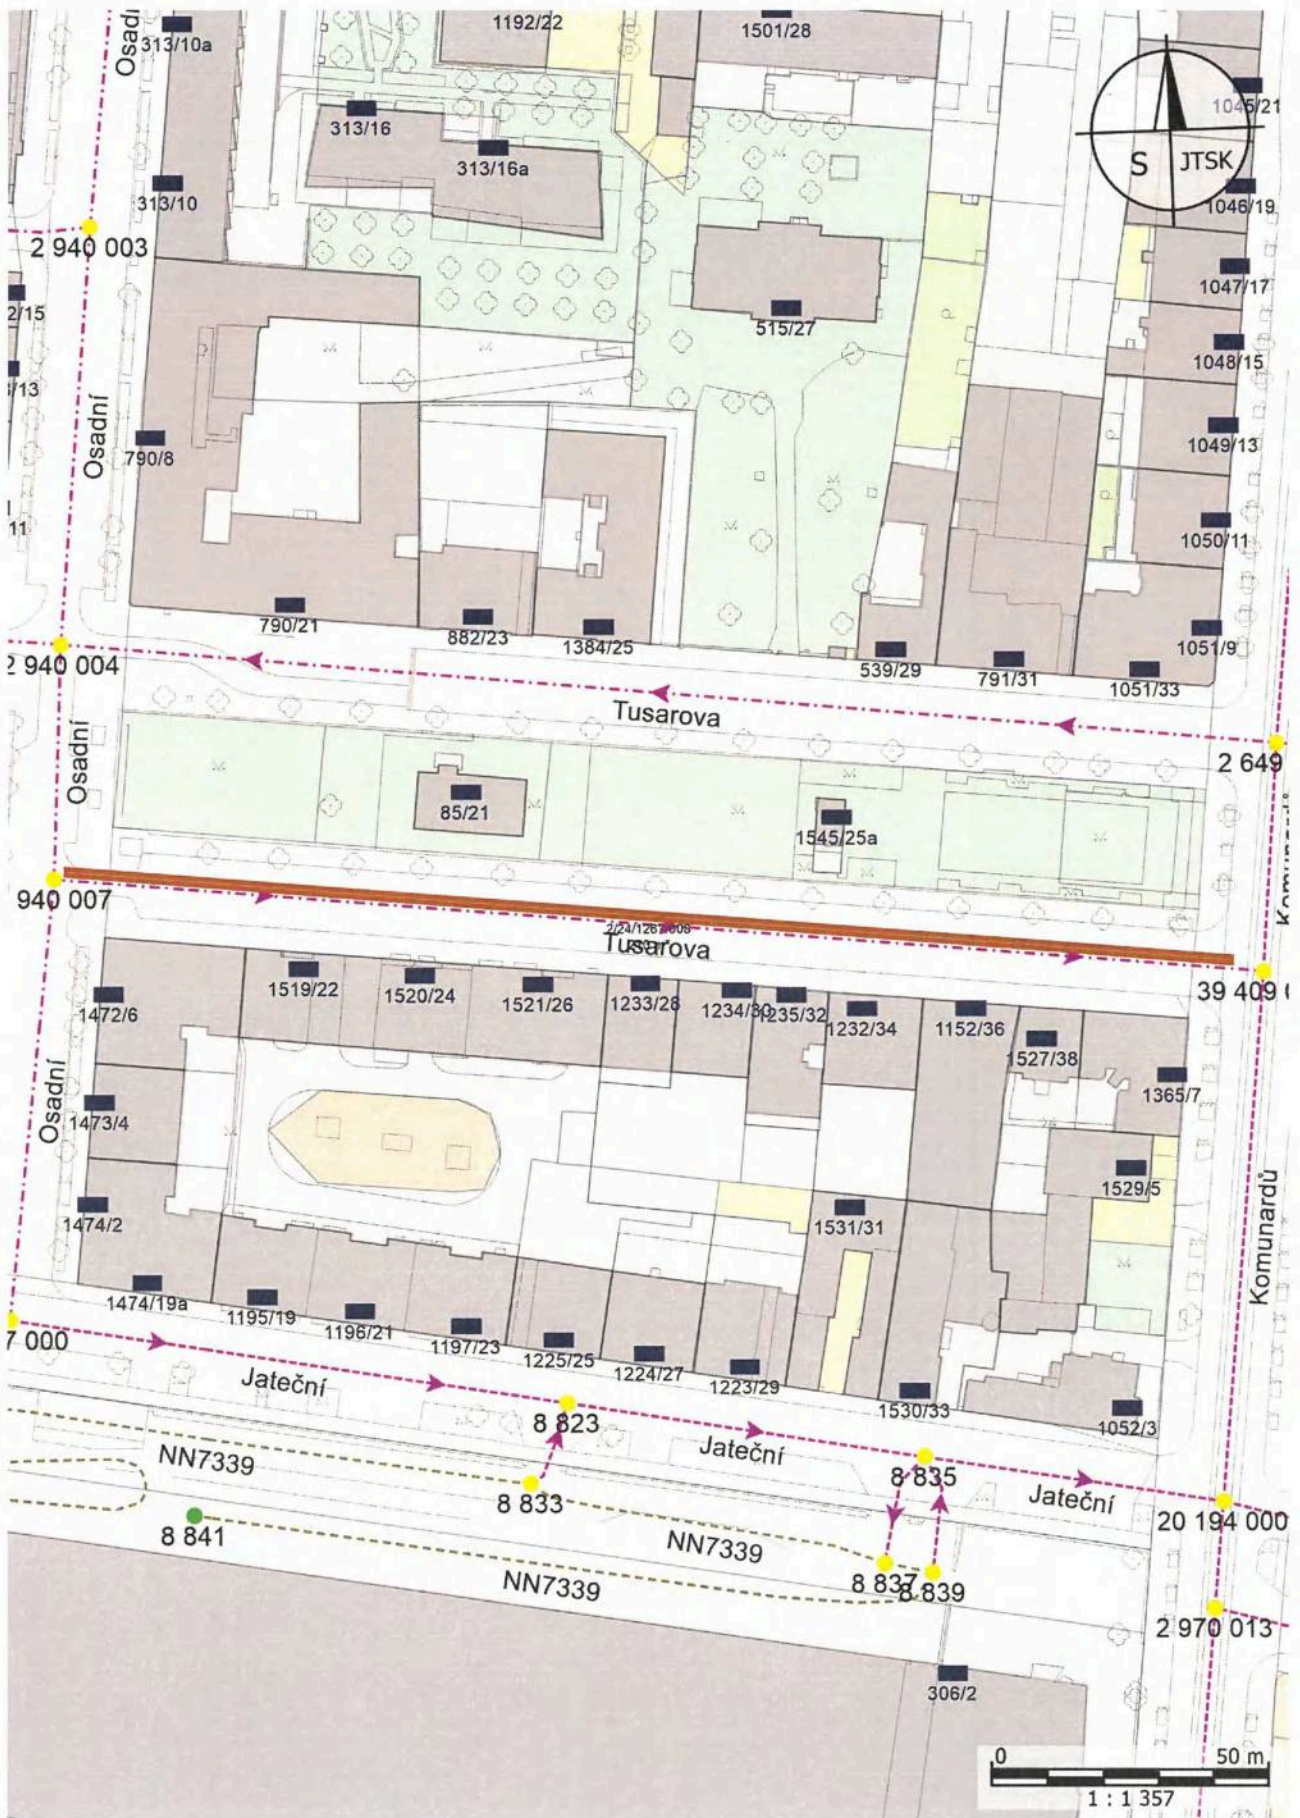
Osadní
313/10a
1192/22
1501/28
313/16
313/16a
313/10
S
JTSK
1045/21
1046/19
1047/17
1048/15
1049/13
1050/11
1051/9
2 940 003
2/15
/13
11
Osadní
790/8
515/27
790/21
882/23
1384/25
539/29
791/31
1051/33
2 940 004
Tusarova
2 649
Osadní
85/21
1545/25a
940 007
2/24/126/006
Tusarova
39 409
Komunardů
1472/6
1519/22
1520/24
1521/26
1233/28
1234/30
1235/32
1232/34
1152/36
1527/38
1365/7
Osadní
1473/4
1529/5
1474/2
1531/31
Komunardů
1474/19a
1195/19
1196/21
1197/23
1225/25
1224/27
1223/29
1530/33
1052/3
7 000
Jateční
8 823
Jateční
8 835
Jateční
NN7339
8 833
8 841
NN7339
8 837
8 839
20 194 000
NN7339
2 970 013
306/2
0
50 m
1 : 1 357